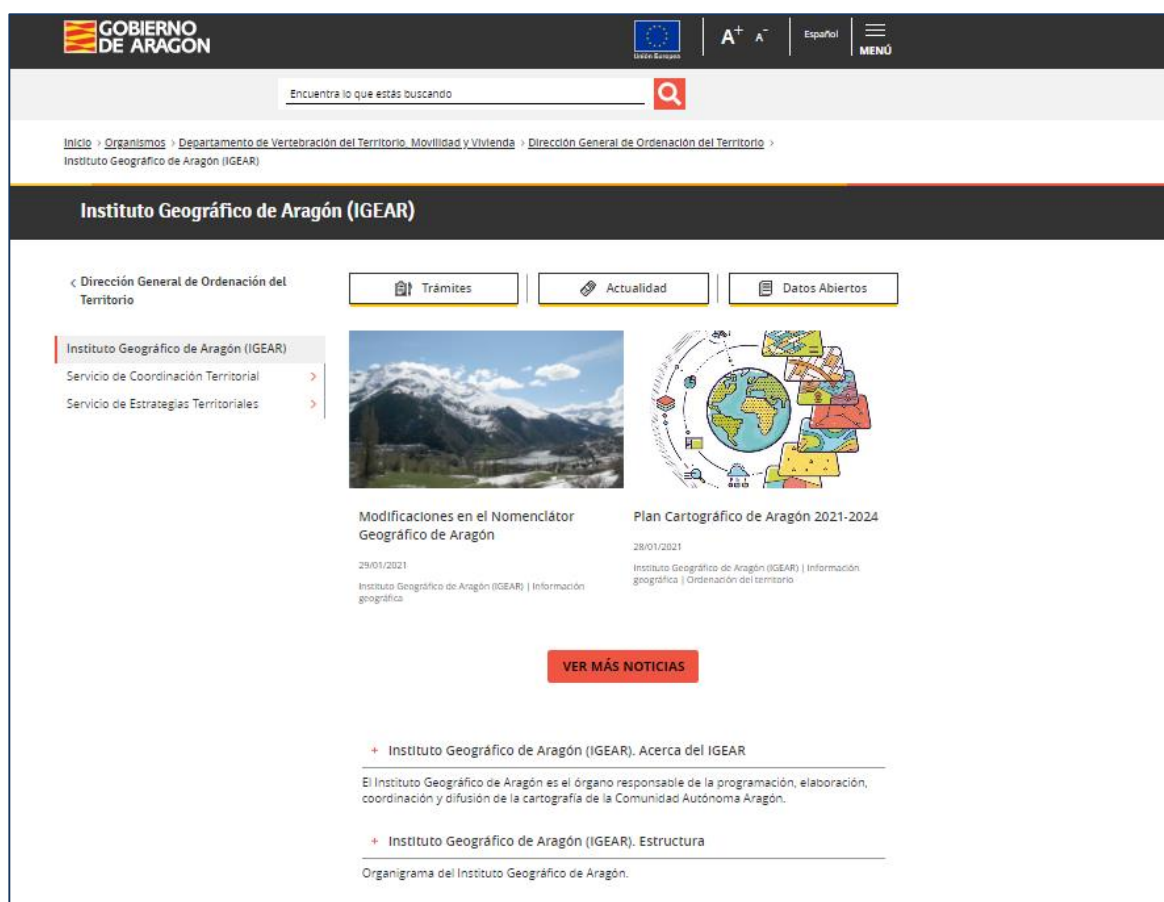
GOBIERNO DE ARAGON

Unión Europea

$A^+$ $A^-$

Español

MENÚ

Encuentra lo que estás buscando

Inicio > Organismos > Departamento de Vertebración del Territorio, Movilidad y Vivienda > Dirección General de Ordenación del Territorio > Instituto Geográfico de Aragón (IGEAR)

Instituto Geográfico de Aragón (IGEAR)

< Dirección General de Ordenación del Territorio

Instituto Geográfico de Aragón (IGEAR)

Servicio de Coordinación Territorial >

Servicio de Estrategias Territoriales >

Trámites

Actualidad

Datos Abiertos

Modificaciones en el Nomenclátor Geográfico de Aragón

29/01/2021

Instituto Geográfico de Aragón (IGEAR) | Información geográfica

Plan Cartográfico de Aragón 2021-2024

28/01/2021

Instituto Geográfico de Aragón (IGEAR) | Información geográfica | Ordenación del territorio

VER MÁS NOTICIAS

+ Instituto Geográfico de Aragón (IGEAR). Acerca del IGEAR

El Instituto Geográfico de Aragón es el órgano responsable de la programación, elaboración, coordinación y difusión de la cartografía de la Comunidad Autónoma Aragón.

+ Instituto Geográfico de Aragón (IGEAR). Estructura

Organigrama del Instituto Geográfico de Aragón.